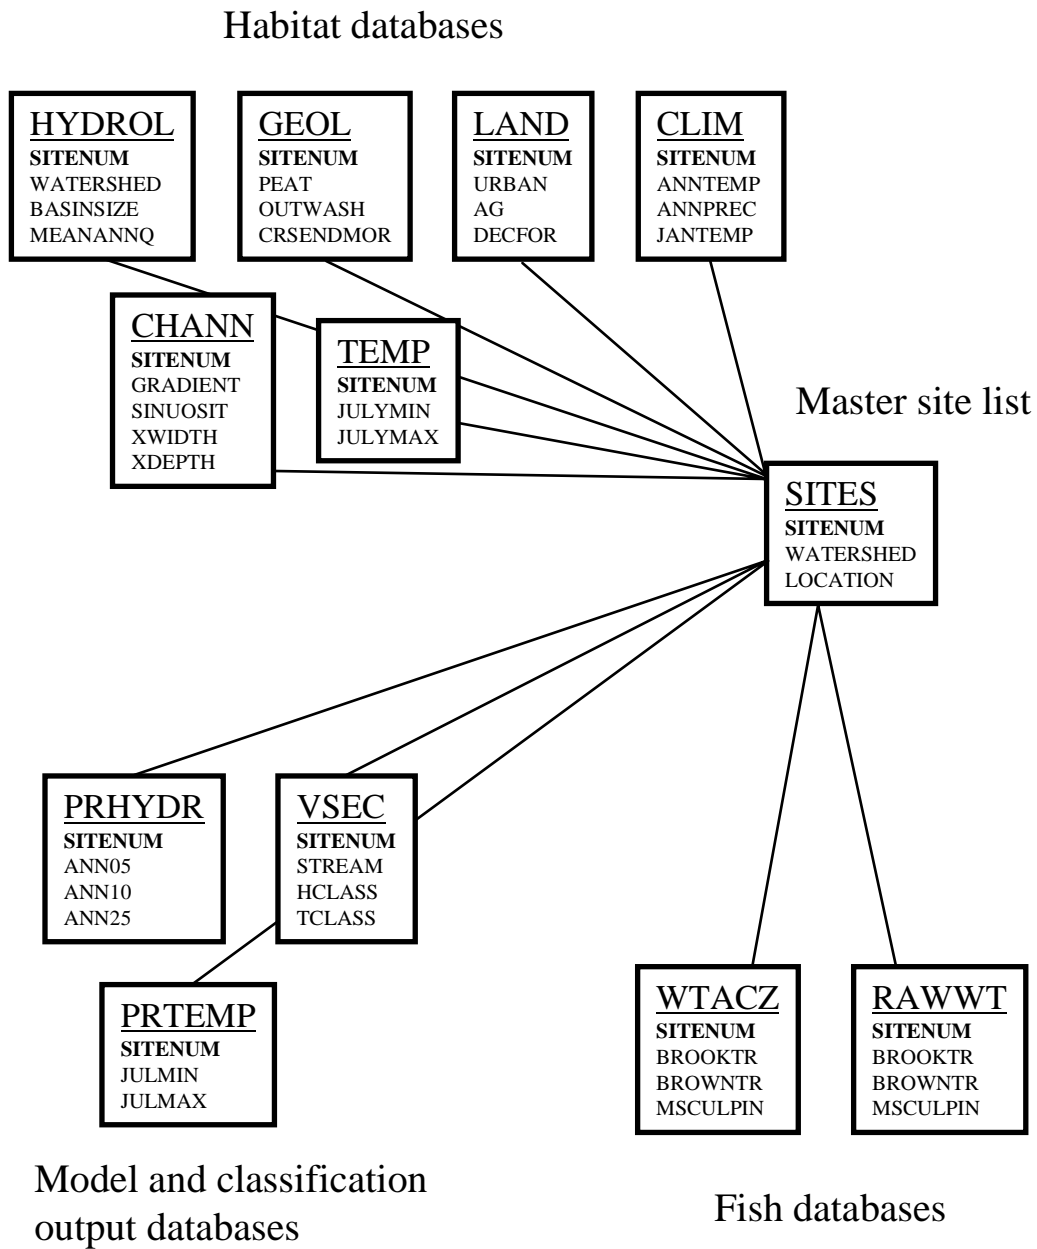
Habitat databases

HYDROL
**SITENUM**
WATERSHED
BASINSIZE
MEANANNQ

GEOL
**SITENUM**
PEAT
OUTWASH
CRSENDMOR

LAND
**SITENUM**
URBAN
AG
DECFOR

CLIM
**SITENUM**
ANNTEMP
ANNPREC
JANTEMP

CHANN
**SITENUM**
GRADIENT
SINUOSIT
XWIDTH
XDEPTH

TEMP
**SITENUM**
JULYMIN
JULYMAX

Master site list

SITES
**SITENUM**
WATERSHED
LOCATION

PRHYDR
**SITENUM**
ANN05
ANN10
ANN25

VSEC
**SITENUM**
STREAM
HCLASS
TCLASS

PRTEMP
**SITENUM**
JULMIN
JULMAX

WTACZ
**SITENUM**
BROOKTR
BROWNTR
MSCULPIN

RAWWT
**SITENUM**
BROOKTR
BROWNTR
MSCULPIN

Model and classification output databases

Fish databases